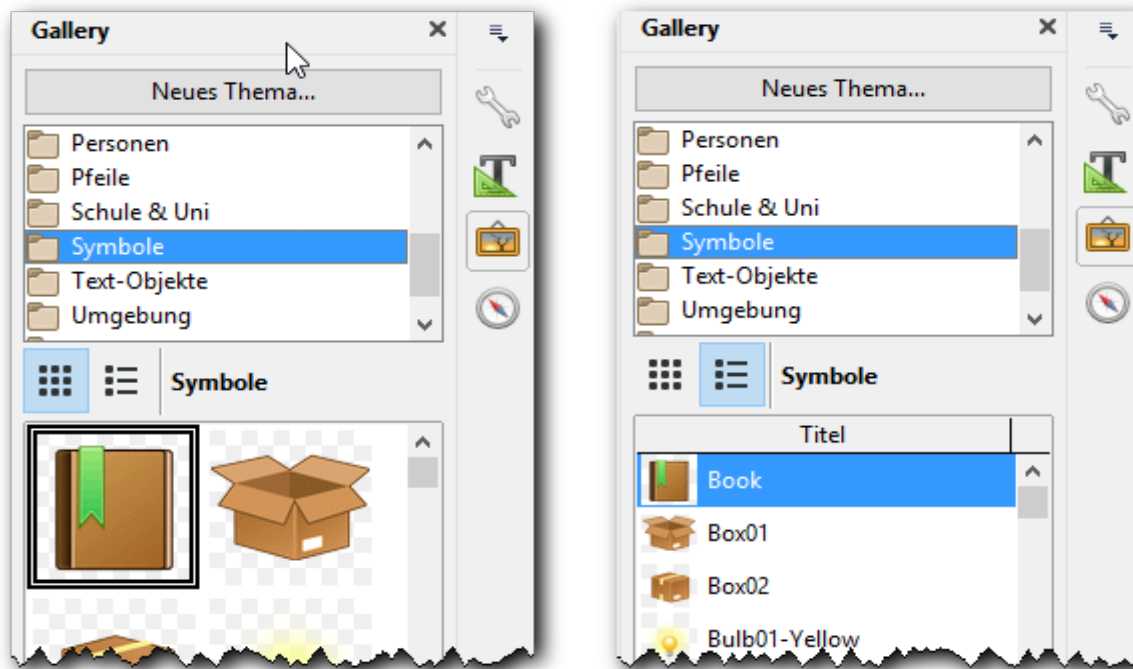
Gallery

Neues Thema...

Personen
Pfeile
Schule & Uni
Symbole
Text-Objekte
Umgebung

Symbole

Gallery

Neues Thema...

Personen
Pfeile
Schule & Uni
Symbole
Text-Objekte
Umgebung

Symbole

| Titel |
|---|
| Book |
| Box01 |
| Box02 |
| Bulb01-Yellow |